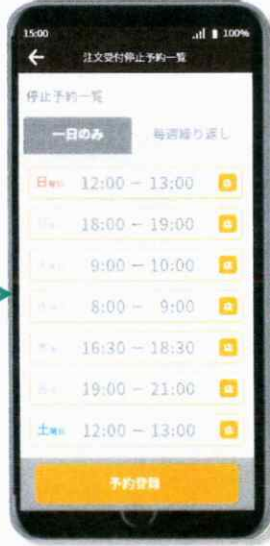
15:00 100%

注文受付停止予約一覧

停止予約一覧

一日のみ

毎週繰り返し

日曜日 12:00 – 13:00

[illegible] 18:00 – 19:00

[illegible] 9:00 – 10:00

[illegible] 8:00 – 9:00

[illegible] 16:30 – 18:30

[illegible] 19:00 – 21:00

土曜日 12:00 – 13:00

予約登録